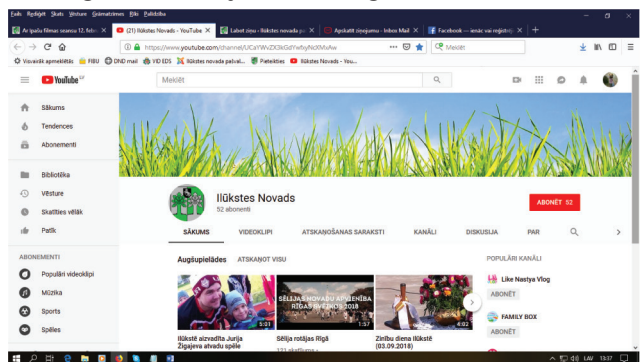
Fails Rediģēt Skats Vēsture Grāmatzīmes Rīki Palīdzība

Ar Ipašu filmas seansu 12. febr... ×
(21) Ilūkstes Novads - YouTube ×
Labot ziņu › Ilūkstes novada pa... ×
Apskatīt ziņojumu - Inbox Mail ×
Facebook — ienāc vai reģistrē... ×
+

https://www.youtube.com/channel/UCaYWvZK3kGdYw9yiNiXMvfw

Meklēt

Visvairāk apmeklētās FIBU DND mail VID EDS Ilūkstes novada pašval... Pieteikties Ilūkstes Novads - You...

YouTube LV

Meklēt

Sākums
Tendences
Abonementi
Bibliotēka
Vēsture
Skatīties vēlāk
Patīk

ABONEMENTI
Populāri videoklipi
Mūzika
Sports
Spēles

Ilūkstes Novads
52 abonenti

ABONĒT 52

SĀKUMS VIDEOKLIPI ATSKAŅOŠANAS SARAKSTI KANĀLI DISKUSIJA PAR

Augšupielādes ATSKAŅOT VISU

5:23
Ilūkstē aizvadīta Jurija Žīgajeva atvadu spēle

SĒLIJAS NOVADU APVIENĪBA RĪGAS SVĒTKOS 2018
1:57
Sēlija rotājas Rīgā
121 skatījums

4:02
Ziņu diena Ilūkstē (03.09.2018)

POPULĀRI KANĀLI
Like Nastya Vlog
ABONĒT
FAMILY BOX
ABONĒT

LAV 13:37